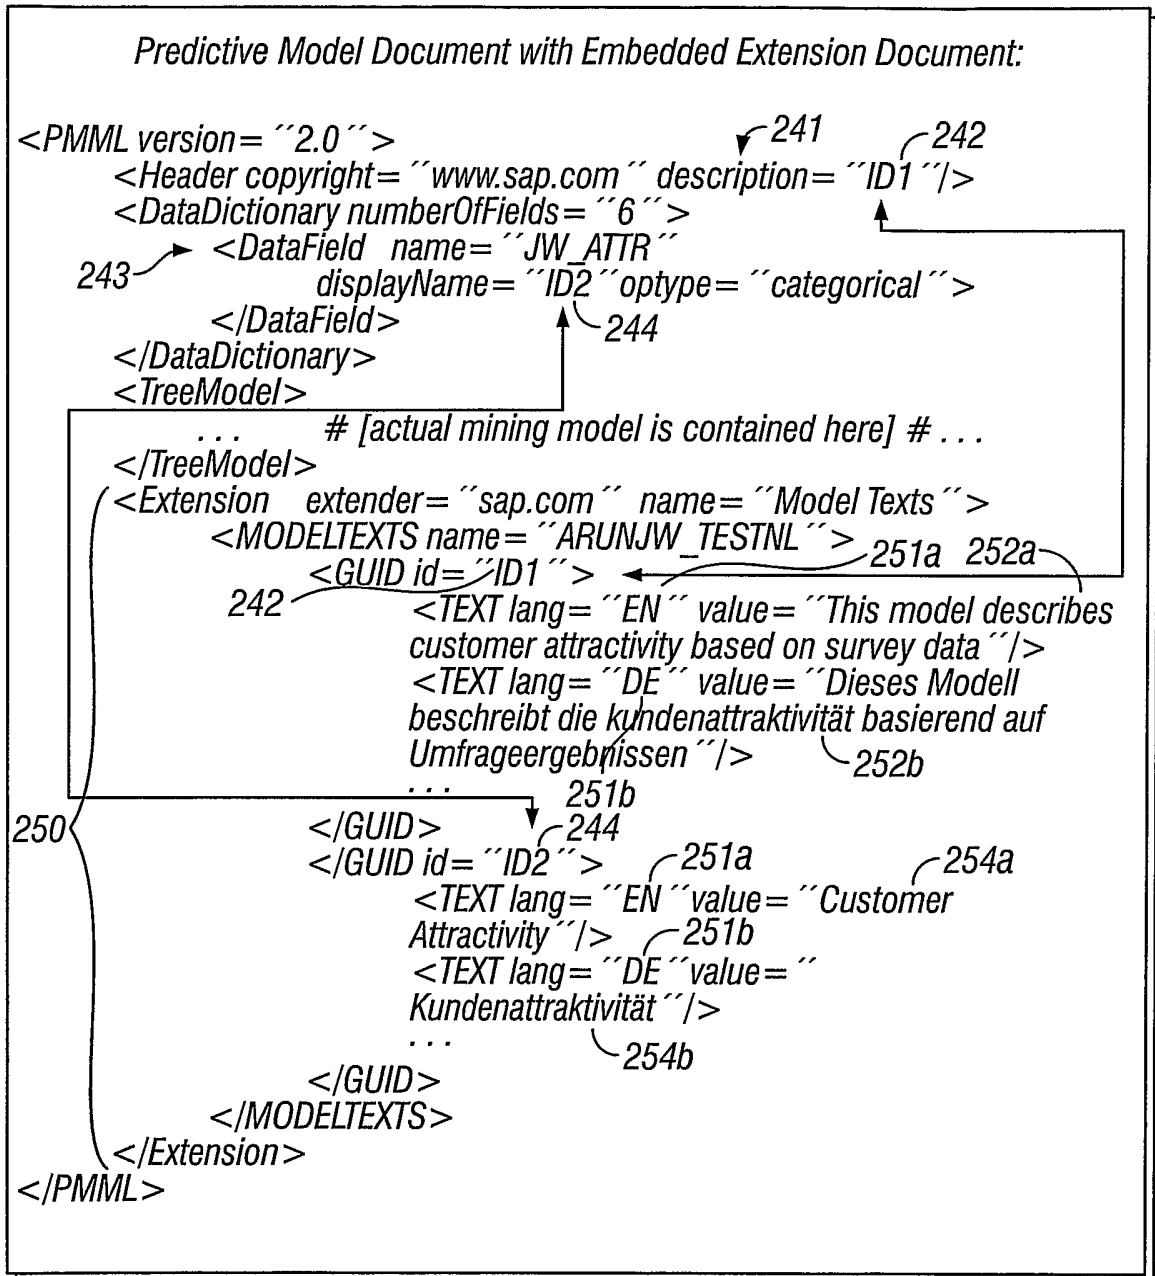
Predictive Model Document with Embedded Extension Document:

<PMML version= ´´2.0´´>
241 242
<Header copyright= ´´www.sap.com´´ description= ´´ID1´´/>
<DataDictionary numberOfFields= ´´6´´>
243 <DataField name= ´´JW_ATTR´´
displayName= ´´ID2´´optype= ´´categorical´´>
</DataField> 244
</DataDictionary>
<TreeModel>
. . . # [actual mining model is contained here] # . . .
</TreeModel>
<Extension extender= ´´sap.com´´ name= ´´Model Texts´´>
<MODELTEXTS name= ´´ARUNJW_TESTNL´´>
251a 252a
<GUID id= ´´ID1´´>
242
<TEXT lang= ´´EN´´ value= ´´This model describes customer attractivity based on survey data´´/>
<TEXT lang= ´´DE´´ value= ´´Dieses Modell beschreibt die kundenattraktivität basierend auf Umfrageergebnissen´´/>
252b
. . .
251b
250
</GUID>
244
</GUID id= ´´ID2´´>
251a 254a
<TEXT lang= ´´EN´´value= ´´Customer Attractivity´´/>
251b
<TEXT lang= ´´DE´´value= ´´ Kundenattraktivität´´/>
. . .
254b
</GUID>
</MODELTEXTS>
</Extension>
</PMML>